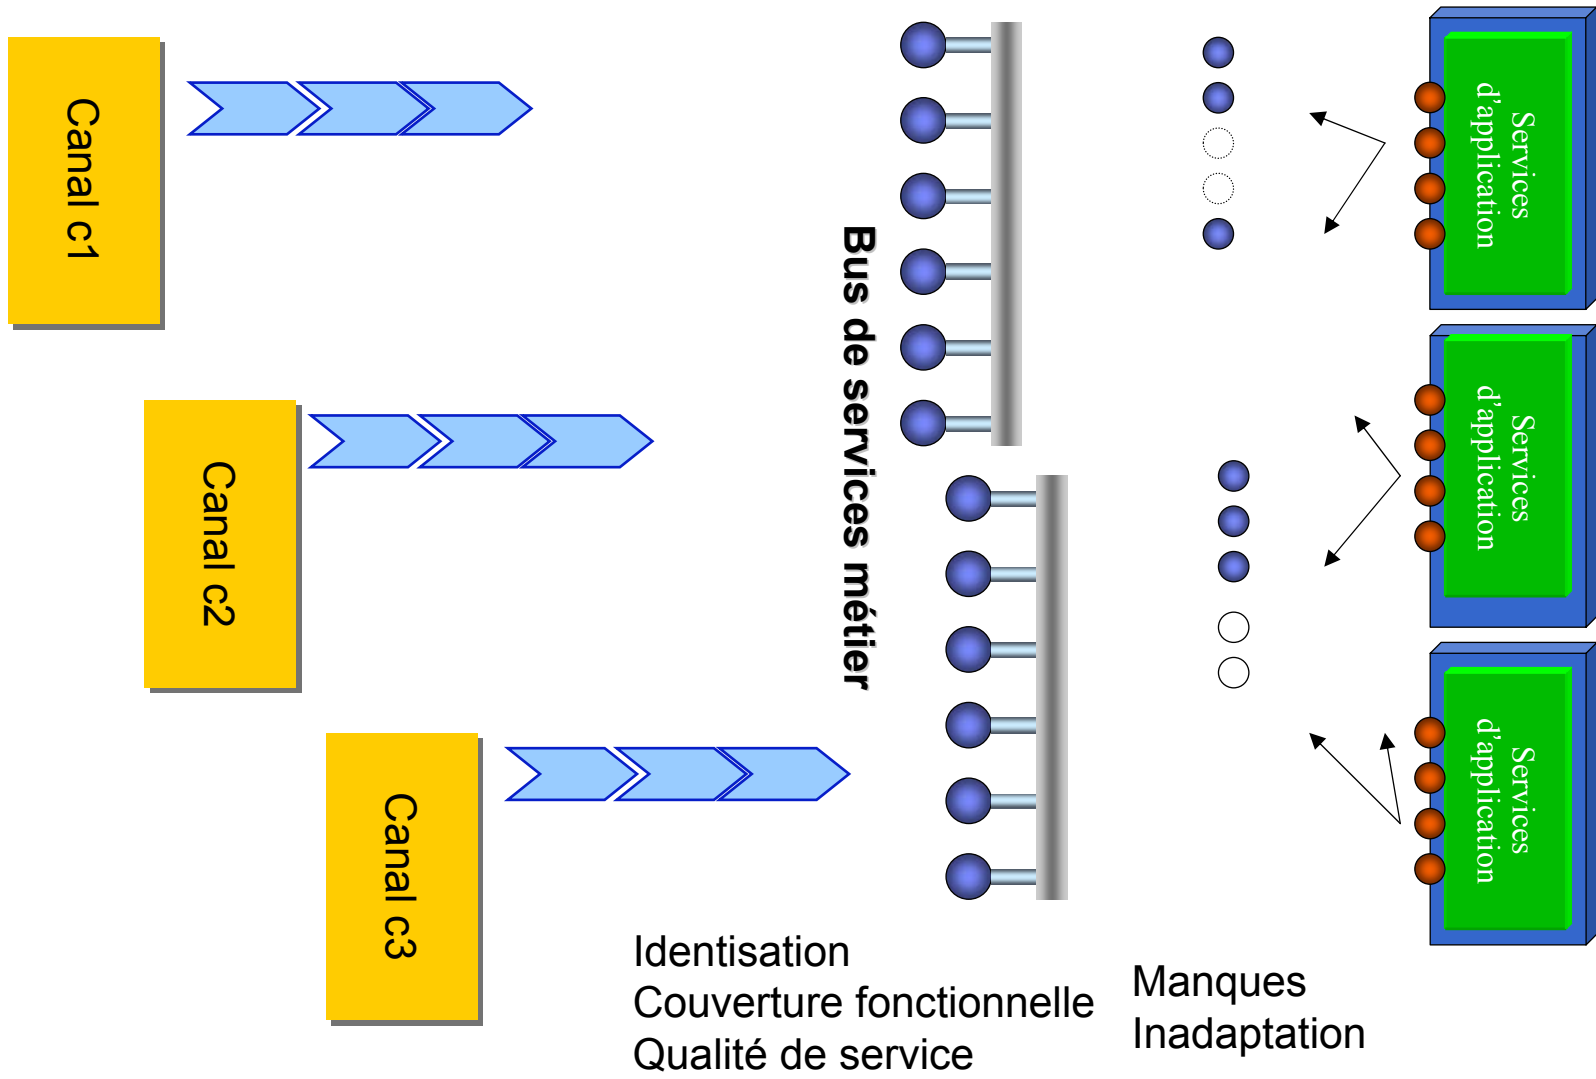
Canal c1

Canal c2

Canal c3

Bus de services métier

Services d'application

Services d'application

Services d'application

Identisation
Couverture fonctionnelle
Qualité de service

Manques
Inadaptation